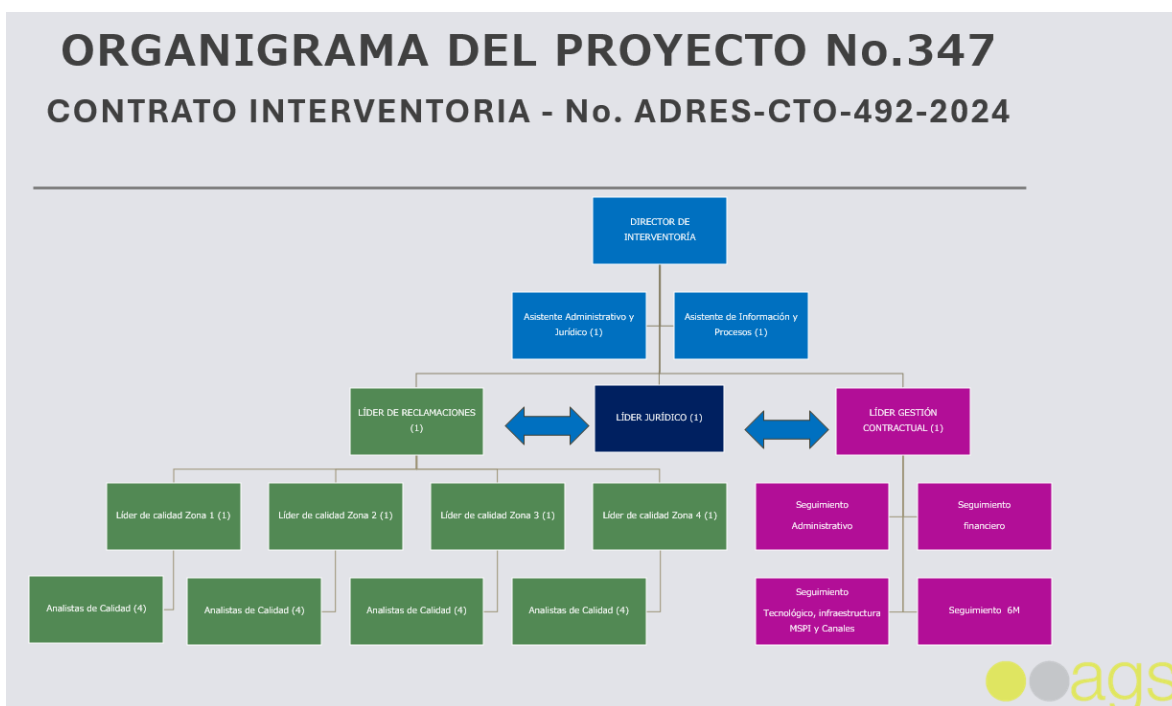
ORGANIGRAMA DEL PROYECTO No.347
CONTRATO INTERVENTORIA - No. ADRES-CTO-492-2024

DIRECTOR DE INTERVENTORÍA

Asistente Administrativo y Jurídico (1)

Asistente de Información y Procesos (1)

LÍDER DE RECLAMACIONES (1)

LÍDER JURÍDICO (1)

LÍDER GESTIÓN CONTRACTUAL (1)

Líder de calidad Zona 1 (1)

Líder de calidad Zona 2 (1)

Líder de calidad Zona 3 (1)

Líder de calidad Zona 4 (1)

Seguimiento Administrativo

Seguimiento financiero

Analistas de Calidad (4)

Analistas de Calidad (4)

Analistas de Calidad (4)

Analistas de Calidad (4)

Seguimiento Tecnológico, infraestructura MSPI y Canales

Seguimiento 6M

ags